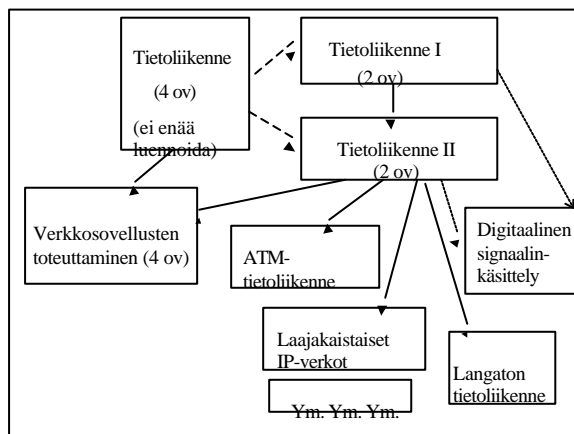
Tietoliikenne

(4 ov)

(ei enää luennoida)

Tietoliikenne I

(2 ov)

Tietoliikenne II

(2 ov)

Verkkosovellusten toteuttaminen (4 ov)

ATM-tietoliikenne

Digitaalinen signaalinkäsittely

Laajakaistaiset IP-verkot

Langaton tietoliikenne

Ym. Ym. Ym.